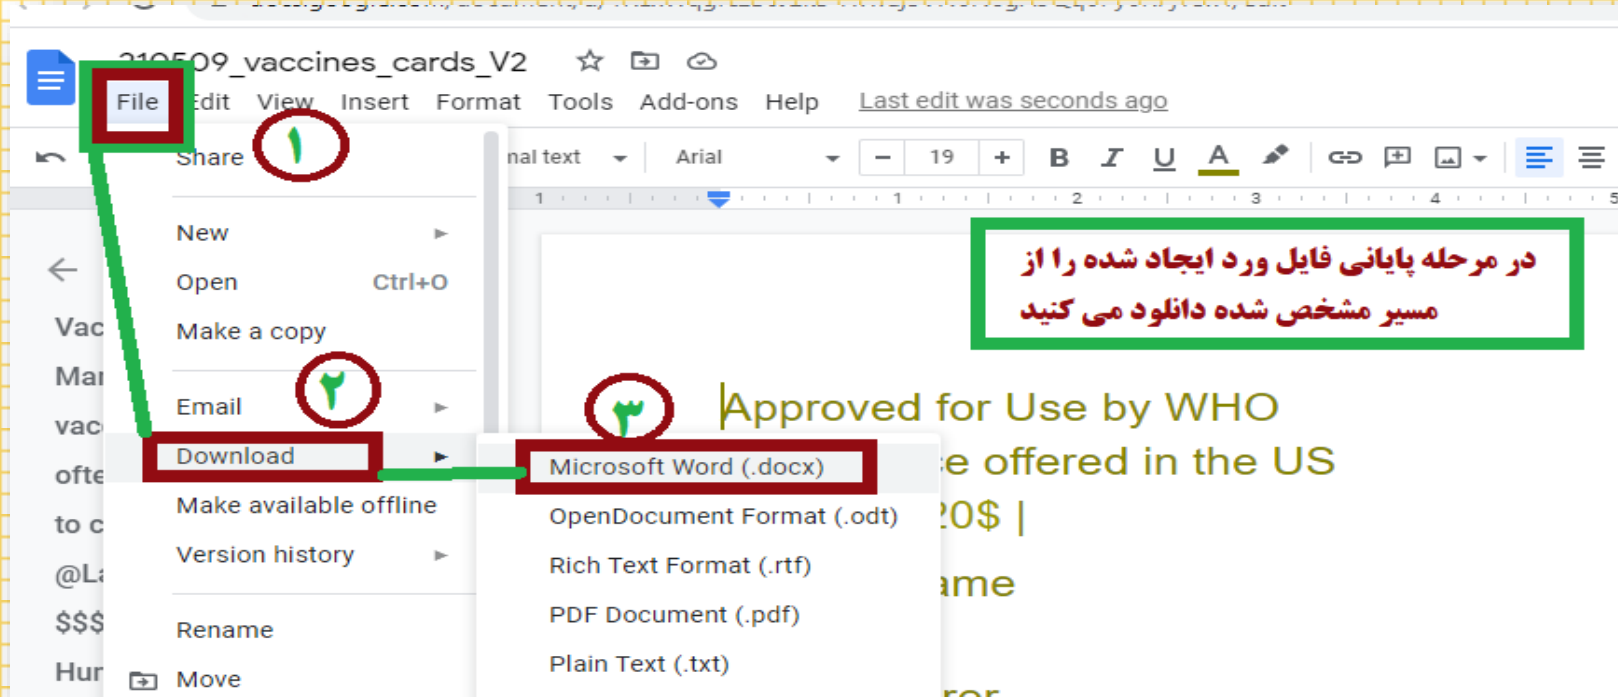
210509_vaccines_cards_V2

File Edit View Insert Format Tools Add-ons Help Last edit was seconds ago

nal text Arial 19 B I U A

Share ۱

New
Open Ctrl+O
Make a copy

Email ۲
Download
Make available offline
Version history

Rename
Move

۳
Microsoft Word (.docx)
OpenDocument Format (.odt)
Rich Text Format (.rtf)
PDF Document (.pdf)
Plain Text (.txt)

در مرحله پایانی فایل ورد ایجاد شده را از مسیر مشخص شده دانلود می کنید

Approved for Use by WHO
e offered in the US
20$ |
ame
ror

Vac
Mar
vac
ofte
to c
@La
$$$
Hur